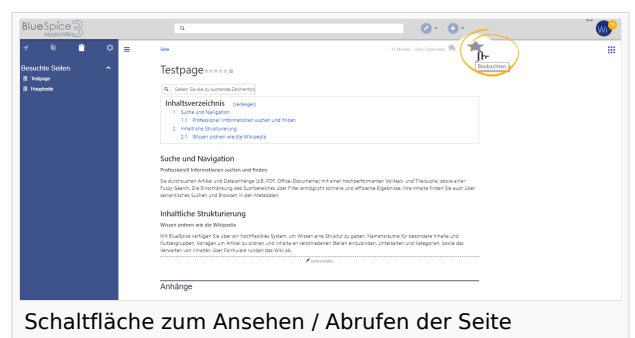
BlueSpice 3 MediaWiki

Besuchte Seiten
Testpage
Hauptseite

Seite

Testpage

Geben Sie die zu suchende Zeichenfolge ein

Beobachten

Inhaltsverzeichnis [Verbergen]
1 Suche und Navigation
1.1 Professionell informationen suchen und finden
2 Inhaltliche Strukturierung
2.1 Wissen ordnen wie die Wikipedia

Suche und Navigation

Professionell informationen suchen und finden

Sie durchsuchen Artikel und Dateianhänge (z.B. PDF, Office-Dokumente) mit einer hochperformanten Volltext- und Titelsuche, sowie einer Fuzzy-Search. Die Einschränkung des Suchbereiches über Filter ermöglicht schnelle und effiziente Ergebnisse. Ihre Inhalte finden Sie auch über semantisches Suchen und Browsen in den Metadaten.

Inhaltliche Strukturierung

Wissen ordnen wie die Wikipedia

Mit BlueSpice verfügen Sie über ein hochflexibles System, um Wissen eine Struktur zu geben: Namensräume für besondere Inhalte und Nutzergruppen, Vorlagen um Artikel zu ordnen und Inhalte an verschiedenen Stellen einzubinden, Unterseiten und Kategorien, sowie das Verwalten von Inhalten über Formulare runden das Wiki ab.

Unterschriften

Anhänge

Schaltfläche zum Ansehen / Abrufen der Seite